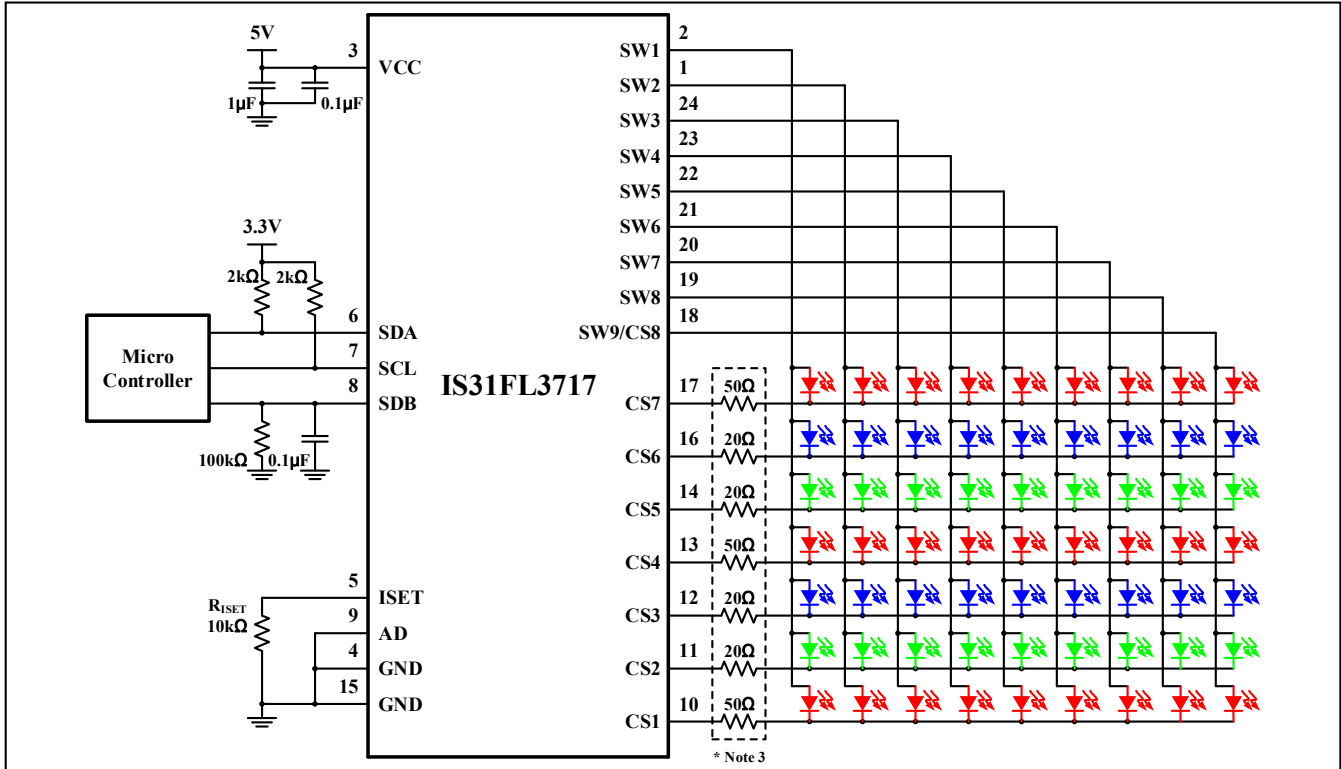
5V

3 VCC

1μF 0.1μF

3.3V

2kΩ 2kΩ

Micro Controller

6 SDA

7 SCL

8 SDB

100kΩ 0.1μF

IS31FL3717

5 ISET

$R_{ISET}$ 10kΩ

9 AD

4 GND

15 GND

SW1 2

SW2 1

SW3 24

SW4 23

SW5 22

SW6 21

SW7 20

SW8 19

SW9/CS8 18

CS7 17 50Ω

CS6 16 20Ω

CS5 14 20Ω

CS4 13 50Ω

CS3 12 20Ω

CS2 11 20Ω

CS1 10 50Ω

* Note 3